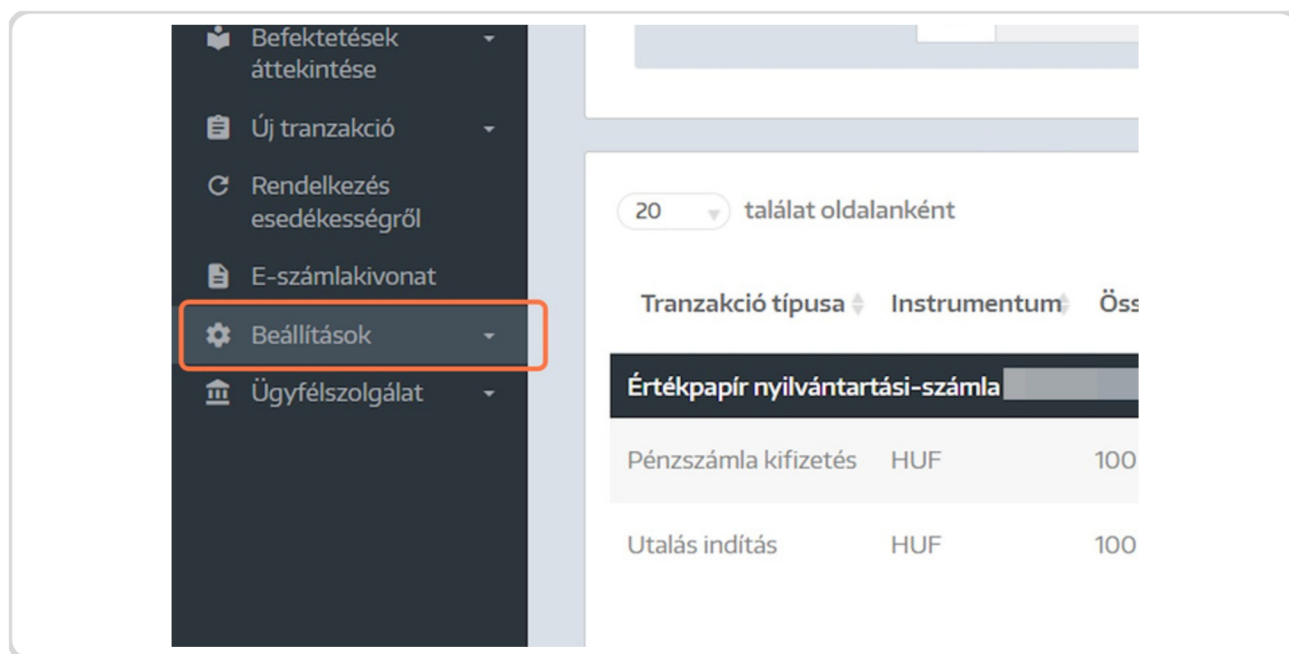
Befektetések áttekintése

Új tranzakció

Rendelkezés esedékességről

E-számlakivonat

Beállítások

Ügyfélszolgálat

20 találat oldalanként

| Tranzakció típusa | Instrumentum | Öss |
|---|---|---|
| Értékpapír nyilvántartási-számla | | |
| Pénzszámla kifizetés | HUF | 100 |
| Utalás indítás | HUF | 100 |